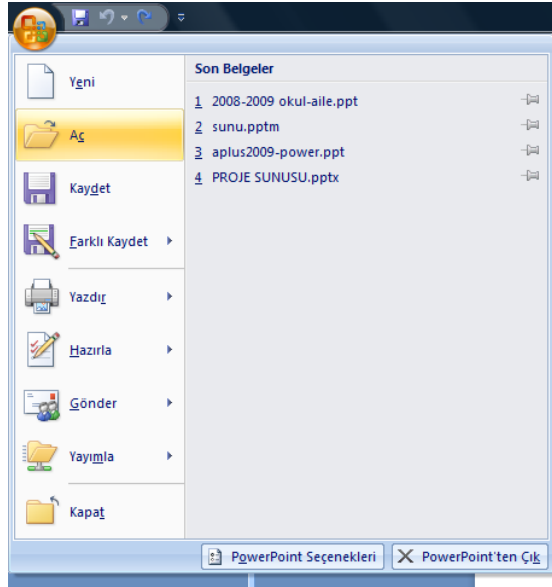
Yeni

Aç

Kaydet

Farklı Kaydet

Yazdır

Hazırla

Gönder

Yayımla

Kapat

Son Belgeler

1 2008-2009 okul-aile.ppt

2 sunu.pptm

3 aplus2009-power.ppt

4 PROJE SUNUSU.pptx

PowerPoint Seçenekleri

PowerPoint'ten Çık